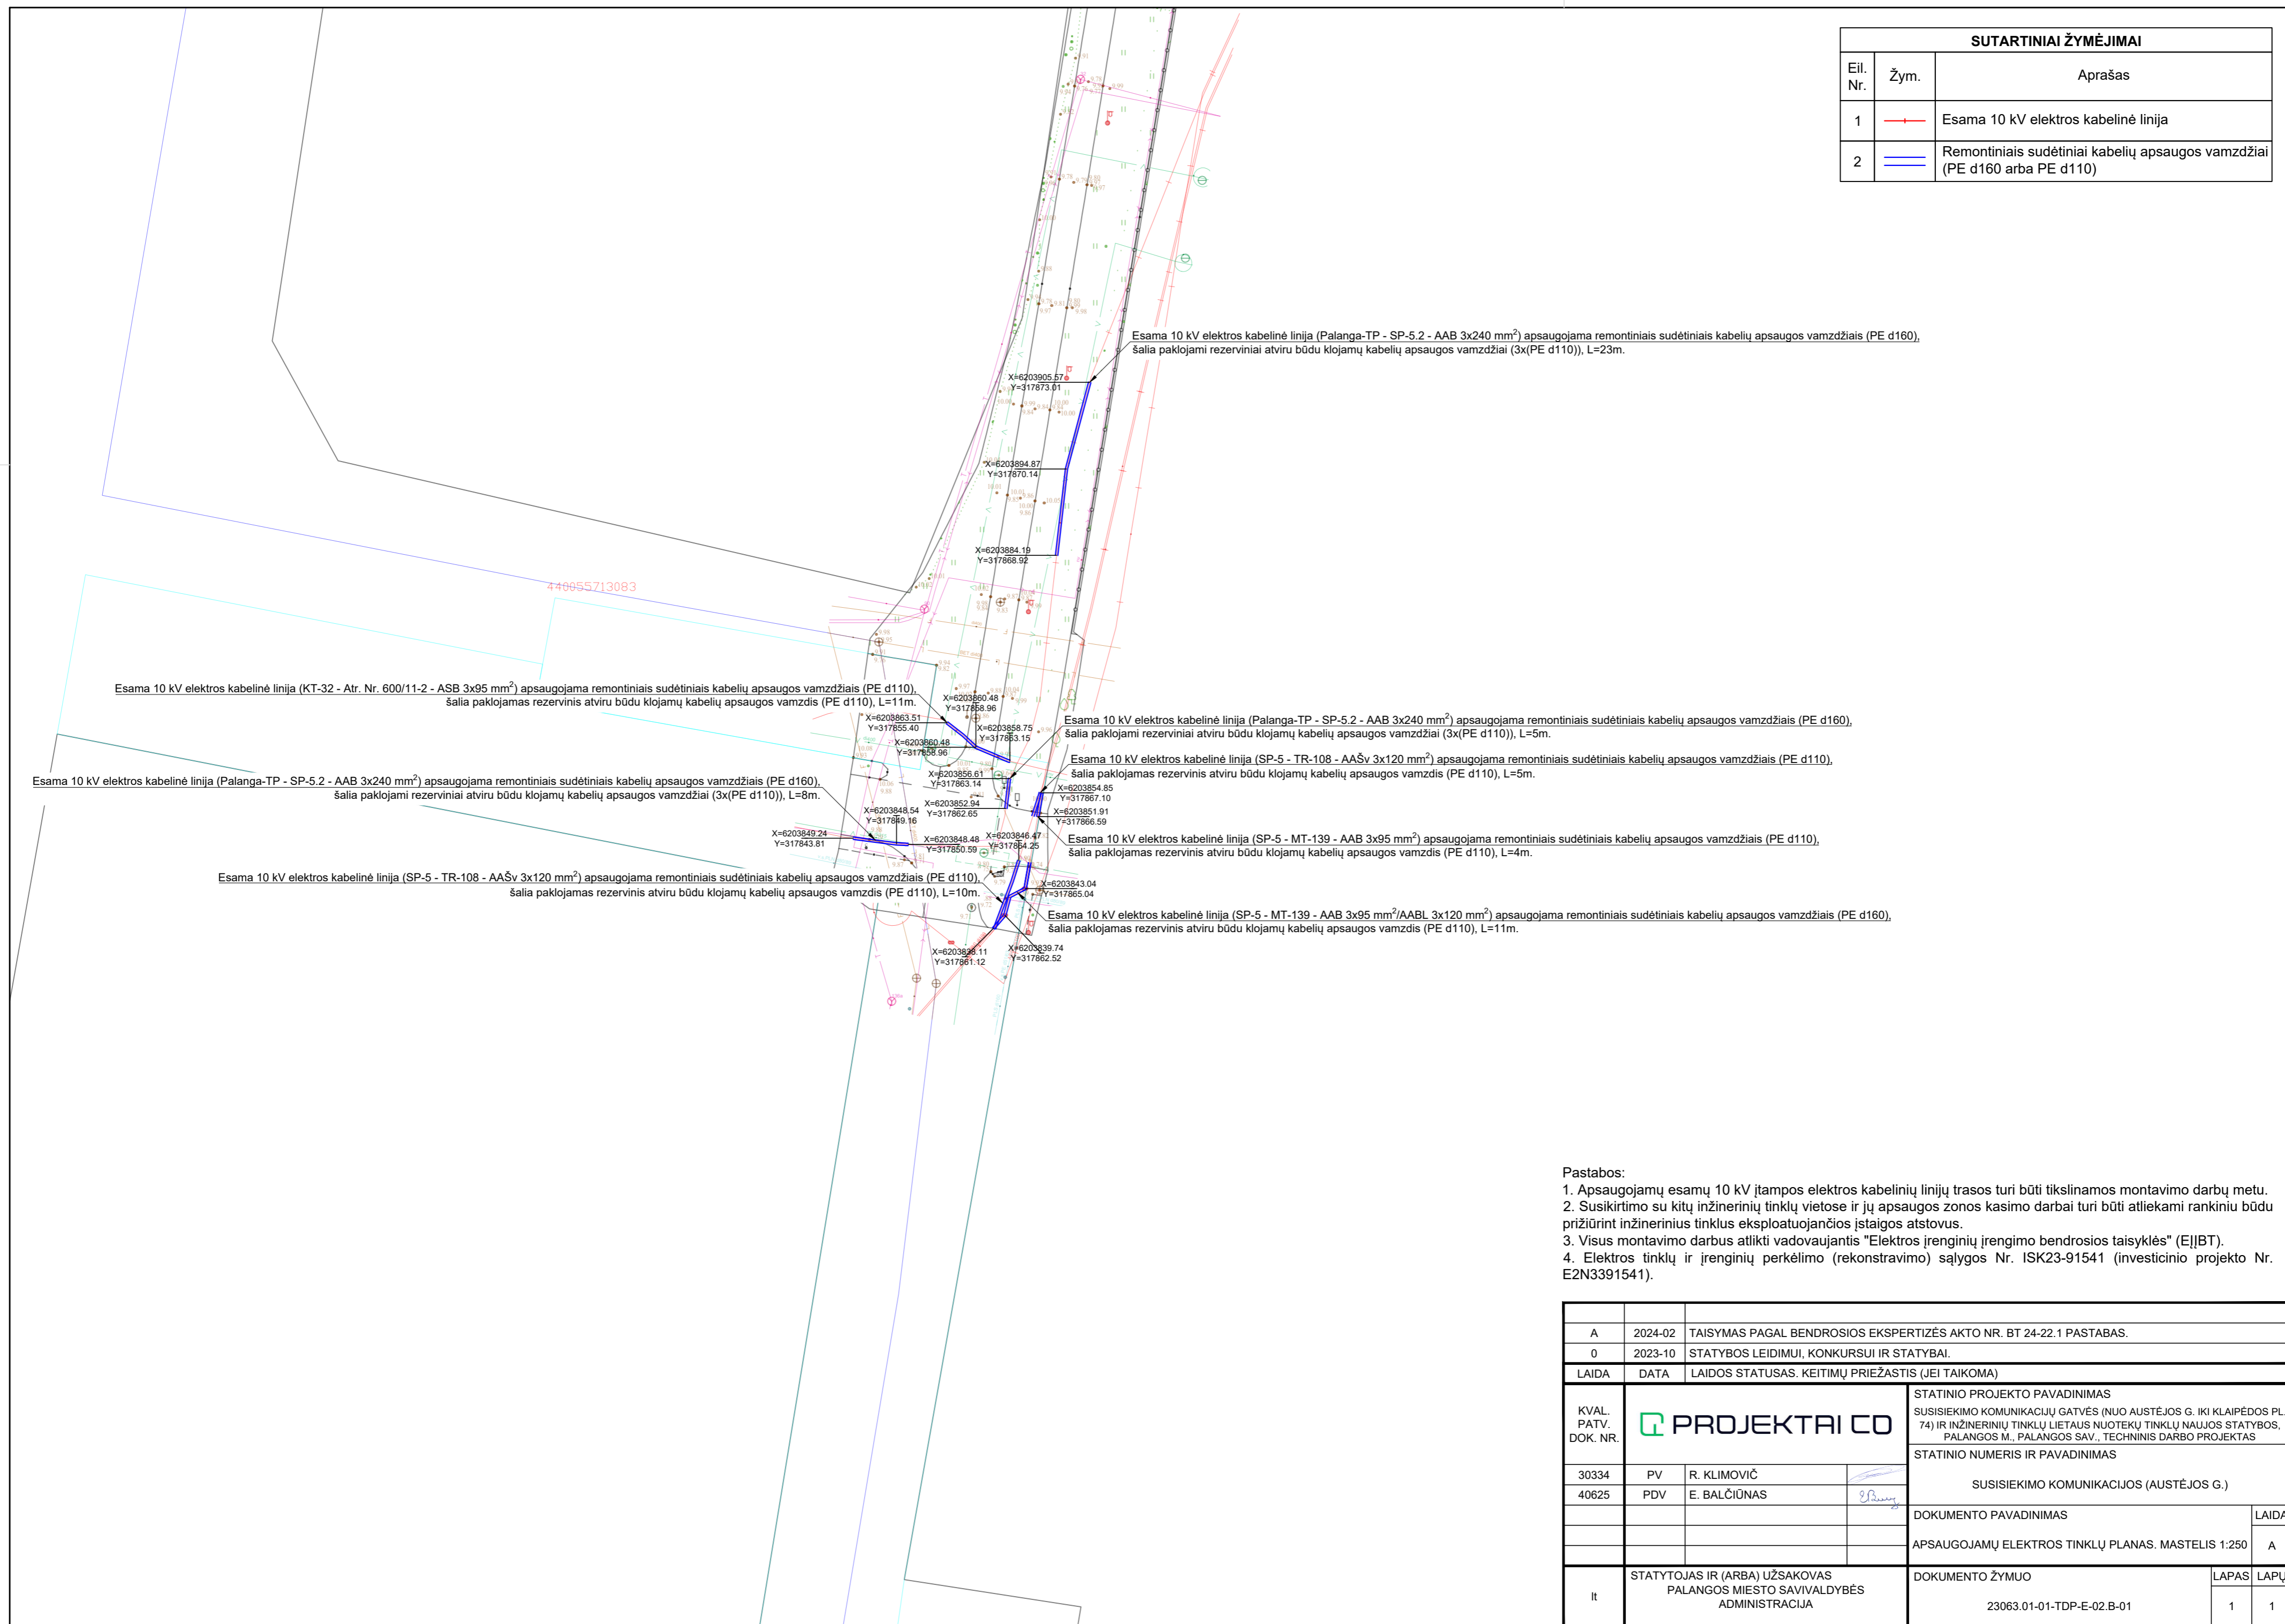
SUTARTINIAI ŽYMĖJIMAI

| Eil. Nr. | Žym. | Aprašas |
|---|---|---|
| 1 | | Esama 10 kV elektros kabelinė linija |
| 2 | | Remontiniais sudėtiniai kabelių apsaugos vamzdžiai (PE d160 arba PE d110) |

Esama 10 kV elektros kabelinė linija (Palanga-TP - SP-5.2 - AAB 3x240 mm$^2$) apsaugojama remontiniais sudėtiniais kabelių apsaugos vamzdžiais (PE d160), šalia paklojami rezerviniai atviru būdu klojamų kabelių apsaugos vamzdžiai (3x(PE d110)), L=23m.

X=6203905.57 Y=317873.01
X=6203894.87 Y=317870.14
X=6203884.19 Y=317868.92

440055713083

Esama 10 kV elektros kabelinė linija (KT-32 - Atr. Nr. 600/11-2 - ASB 3x95 mm$^2$) apsaugojama remontiniais sudėtiniais kabelių apsaugos vamzdžiais (PE d110), šalia paklojamas rezervinis atviru būdu klojamų kabelių apsaugos vamzdis (PE d110), L=11m.

X=6203860.48 Y=317858.96
X=6203863.51 Y=317855.40
X=6203860.48 Y=317858.96
X=6203858.75 Y=317863.15

Esama 10 kV elektros kabelinė linija (Palanga-TP - SP-5.2 - AAB 3x240 mm$^2$) apsaugojama remontiniais sudėtiniais kabelių apsaugos vamzdžiais (PE d160), šalia paklojami rezerviniai atviru būdu klojamų kabelių apsaugos vamzdžiai (3x(PE d110)), L=5m.

Esama 10 kV elektros kabelinė linija (SP-5 - TR-108 - AAŠv 3x120 mm$^2$) apsaugojama remontiniais sudėtiniais kabelių apsaugos vamzdžiais (PE d110), šalia paklojamas rezervinis atviru būdu klojamų kabelių apsaugos vamzdis (PE d110), L=5m.

Esama 10 kV elektros kabelinė linija (Palanga-TP - SP-5.2 - AAB 3x240 mm$^2$) apsaugojama remontiniais sudėtiniais kabelių apsaugos vamzdžiais (PE d160), šalia paklojami rezerviniai atviru būdu klojamų kabelių apsaugos vamzdžiai (3x(PE d110)), L=8m.

X=6203856.61 Y=317863.14
X=6203854.85 Y=317867.10
X=6203852.94 Y=317862.65
X=6203851.91 Y=317866.59
X=6203848.54 Y=317849.16
X=6203849.24 Y=317843.81
X=6203848.48 Y=317850.59
X=6203846.47 Y=317864.25

Esama 10 kV elektros kabelinė linija (SP-5 - MT-139 - AAB 3x95 mm$^2$) apsaugojama remontiniais sudėtiniais kabelių apsaugos vamzdžiais (PE d110), šalia paklojamas rezervinis atviru būdu klojamų kabelių apsaugos vamzdis (PE d110), L=4m.

Esama 10 kV elektros kabelinė linija (SP-5 - TR-108 - AAŠv 3x120 mm$^2$) apsaugojama remontiniais sudėtiniais kabelių apsaugos vamzdžiais (PE d110), šalia paklojamas rezervinis atviru būdu klojamų kabelių apsaugos vamzdis (PE d110), L=10m.

X=6203843.04 Y=317865.04

Esama 10 kV elektros kabelinė linija (SP-5 - MT-139 - AAB 3x95 mm$^2$/AABL 3x120 mm$^2$) apsaugojama remontiniais sudėtiniais kabelių apsaugos vamzdžiais (PE d160), šalia paklojamas rezervinis atviru būdu klojamų kabelių apsaugos vamzdis (PE d110), L=11m.

X=6203838.11 Y=317861.12
X=6203839.74 Y=317862.52

Pastabos:
1. Apsaugojamų esamų 10 kV įtampos elektros kabelinių linijų trasos turi būti tikslinamos montavimo darbų metu.
2. Susikirtimo su kitų inžinerinių tinklų vietose ir jų apsaugos zonos kasimo darbai turi būti atliekami rankiniu būdu prižiūrint inžinerinius tinklus eksploatuojančios įstaigos atstovus.
3. Visus montavimo darbus atlikti vadovaujantis "Elektros įrenginių įrengimo bendrosios taisyklės" (EĮĮBT).
4. Elektros tinklų ir įrenginių perkėlimo (rekonstravimo) sąlygos Nr. ISK23-91541 (investicinio projekto Nr. E2N3391541).

| A | 2024-02 | TAISYMAS PAGAL BENDROSIOS EKSPERTIZĖS AKTO NR. BT 24-22.1 PASTABAS. |
|---|---|---|
| 0 | 2023-10 | STATYBOS LEIDIMUI, KONKURSUI IR STATYBAI. |
| LAIDA | DATA | LAIDOS STATUSAS. KEITIMŲ PRIEŽASTIS (JEI TAIKOMA) |

KVAL. PATV. DOK. NR.
PROJEKTAI CO
STATINIO PROJEKTO PAVADINIMAS
SUSISIEKIMO KOMUNIKACIJŲ GATVĖS (NUO AUSTĖJOS G. IKI KLAIPĖDOS PL. 74) IR INŽINERINIŲ TINKLŲ LIETAUS NUOTEKŲ TINKLŲ NAUJOS STATYBOS, PALANGOS M., PALANGOS SAV., TECHNINIS DARBO PROJEKTAS
STATINIO NUMERIS IR PAVADINIMAS
SUSISIEKIMO KOMUNIKACIJOS (AUSTĖJOS G.)

| 30334 | PV | R. KLIMOVIČ |
| 40625 | PDV | E. BALČIŪNAS |

DOKUMENTO PAVADINIMAS
LAIDA
APSAUGOJAMŲ ELEKTROS TINKLŲ PLANAS. MASTELIS 1:250
A
lt
STATYTOJAS IR (ARBA) UŽSAKOVAS
PALANGOS MIESTO SAVIVALDYBĖS ADMINISTRACIJA
DOKUMENTO ŽYMUO
23063.01-01-TDP-E-02.B-01
LAPAS 1
LAPŲ 1